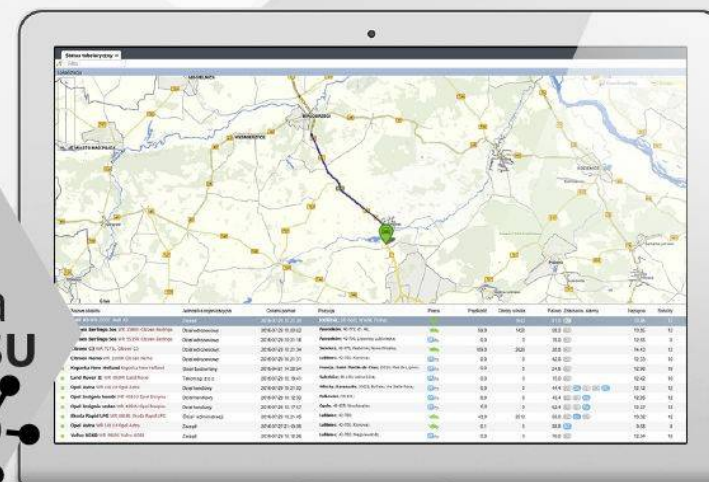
Status telemetryczny
Filtr
BYDGOSZCZ
Nazwa obiektu
Jednostka organizacyjna
Ostatni pomiar
Pozycja
Prędkość
Obroty silnika
Paliwo
Następna
Kierowca
Citroen Berlingo
Citroen Berlingo
Citroen C3
Citroen Nemo
Kogucka Ford Focus
Land Rover
Opel Astra
Opel Insignia
Opel Insignia
Skoda Rapid
Opel Astra
Volvo
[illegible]
SU